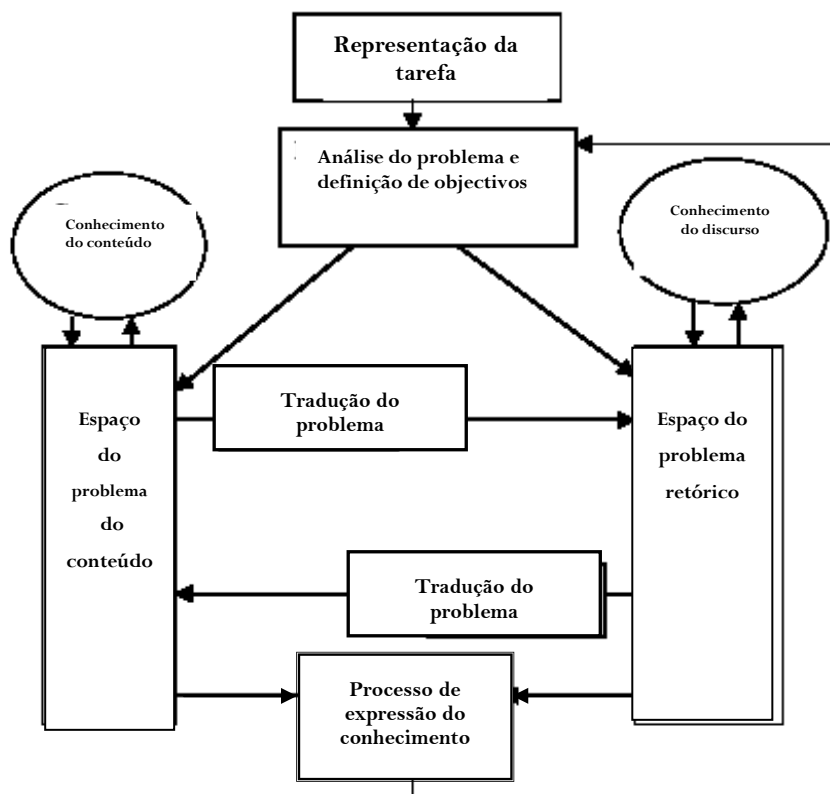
Representação da tarefa

Análise do problema e definição de objectivos

Conhecimento do conteúdo

Conhecimento do discurso

Espaço do problema do conteúdo

Tradução do problema

Espaço do problema retórico

Tradução do problema

Processo de expressão do conhecimento